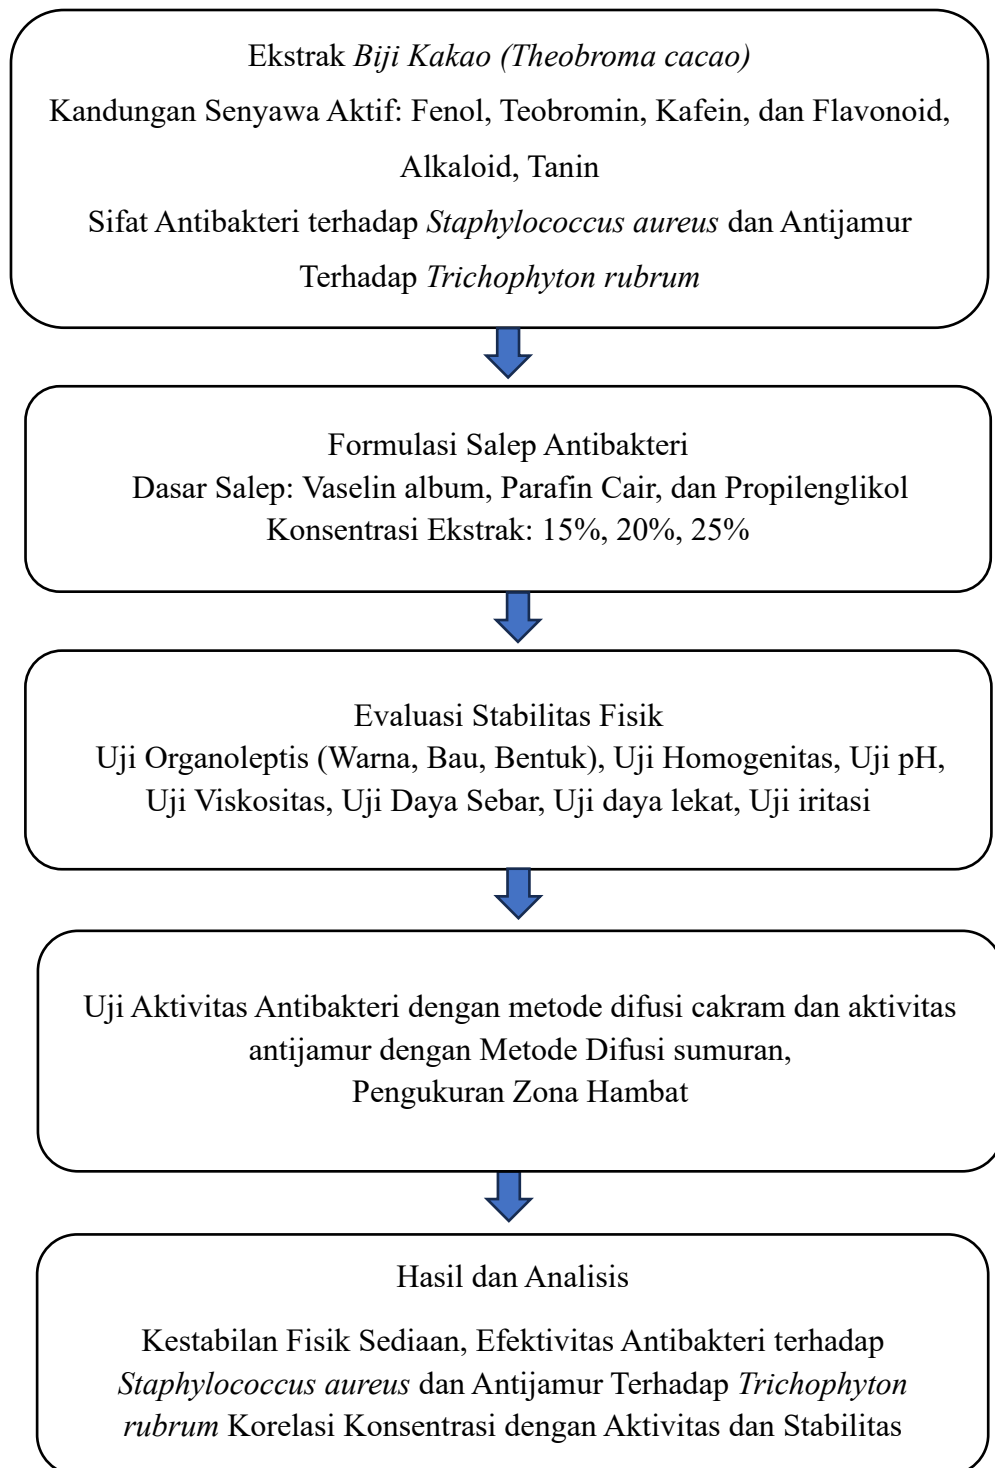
Ekstrak Biji Kakao (Theobroma cacao)
Kandungan Senyawa Aktif: Fenol, Teobromin, Kafein, dan Flavonoid, Alkaloid, Tanin
Sifat Antibakteri terhadap Staphylococcus aureus dan Antijamur Terhadap Trichophyton rubrum

Formulasi Salep Antibakteri
Dasar Salep: Vaselin album, Parafin Cair, dan Propilenglikol
Konsentrasi Ekstrak: 15%, 20%, 25%

Evaluasi Stabilitas Fisik
Uji Organoleptis (Warna, Bau, Bentuk), Uji Homogenitas, Uji pH, Uji Viskositas, Uji Daya Sebar, Uji daya lekat, Uji iritasi

Uji Aktivitas Antibakteri dengan metode difusi cakram dan aktivitas antijamur dengan Metode Difusi sumuran,
Pengukuran Zona Hambat

Hasil dan Analisis

Kestabilan Fisik Sediaan, Efektivitas Antibakteri terhadap Staphylococcus aureus dan Antijamur Terhadap Trichophyton rubrum Korelasi Konsentrasi dengan Aktivitas dan Stabilitas